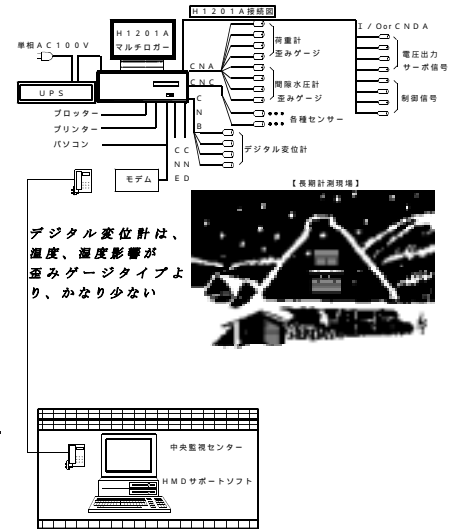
Ｈ１２０１Ａ接続図

Ｈ１２０１Ａ
マルチロガー

単相ＡＣ１００Ｖ

ＵＰＳ

ＣＮＡ

ＣＮＣ

荷重計
歪みゲージ

間隙水圧計
歪みゲージ

各種センサー

Ｉ／Ｏor ＣＮＤＡ

電圧出力
サーボ信号

制御信号

プロッター

プリンター

パソコン

Ｃ
Ｎ
Ｂ

デジタル変位計

ＣＣ
ＮＮ
ＥＤ

モデム

【長期計測現場】

デジタル変位計は、温度、湿度影響が歪みゲージタイプより、かなり少ない

中央監視センター

ＨＭＤサポートソフト